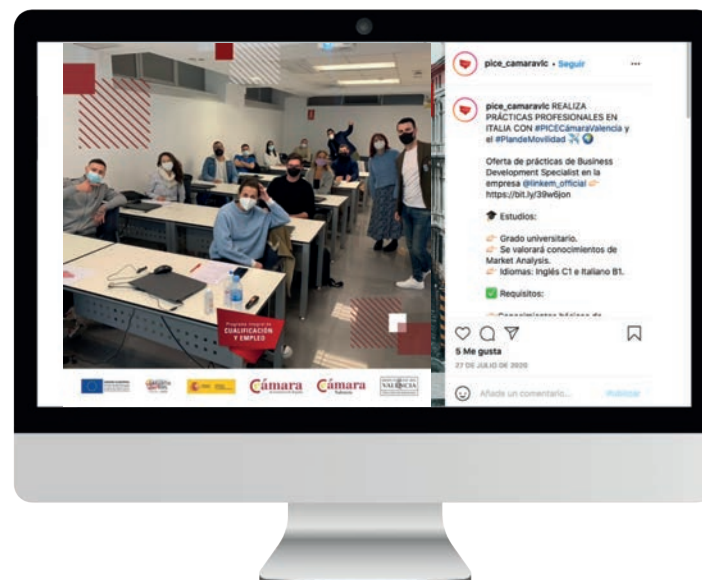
pice_camaravlc • Seguir

pice_camaravlc REALIZA PRÁCTICAS PROFESIONALES EN ITALIA CON #PICECámaraValencia y el #PlandeMovilidad ✈️ 🌍

Oferta de prácticas de Business Development Specialist en la empresa @linkem_official 👉 https://bit.ly/39w6jon

🎓 Estudios:

👉 Grado universitario.
👉 Se valorará conocimientos de Market Analysis.
👉 Idiomas: Inglés C1 e Italiano B1.

✅ Requisitos:

5 Me gusta

27 DE JULIO DE 2020

Añade un comentario... Publicar

Programa Integral de CUALIFICACIÓN Y EMPLEO

Cámara

Cámara

Valencia

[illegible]